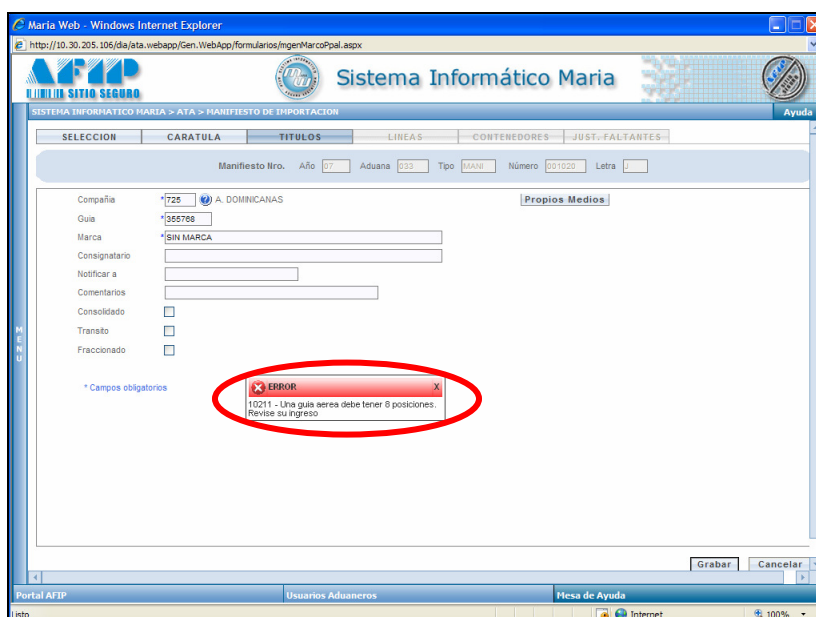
Maria Web - Windows Internet Explorer
http://10.30.205.106/dia/ata.webapp/Gen.WebApp/formularios/mgenMarcoPpal.aspx

AFIP
SITIO SEGURO
Sistema Informático Maria

SISTEMA INFORMATICO MARIA > ATA > MANIFIESTO DE IMPORTACION
Ayuda

SELECCION | CARATULA | TITULOS | LINEAS | CONTENEDORES | JUST. FALTANTES

Manifiesto Nro. Año 07 Aduana 033 Tipo MANI Número 001020 Letra J

Compañia * 725 A. DOMINICANAS
Propios Medios
Guia * 355768
Marca * SIN MARCA
Consignatario
Notificar a
Comentarios
Consolidado
Transito
Fraccionado

* Campos obligatorios

ERROR
X
10211 - Una guia aerea debe tener 8 posiciones. Revise su ingreso

MENU

Grabar
Cancelar

Portal AFIP
Usuarios Aduaneros
Mesa de Ayuda

Listo
Internet
100%